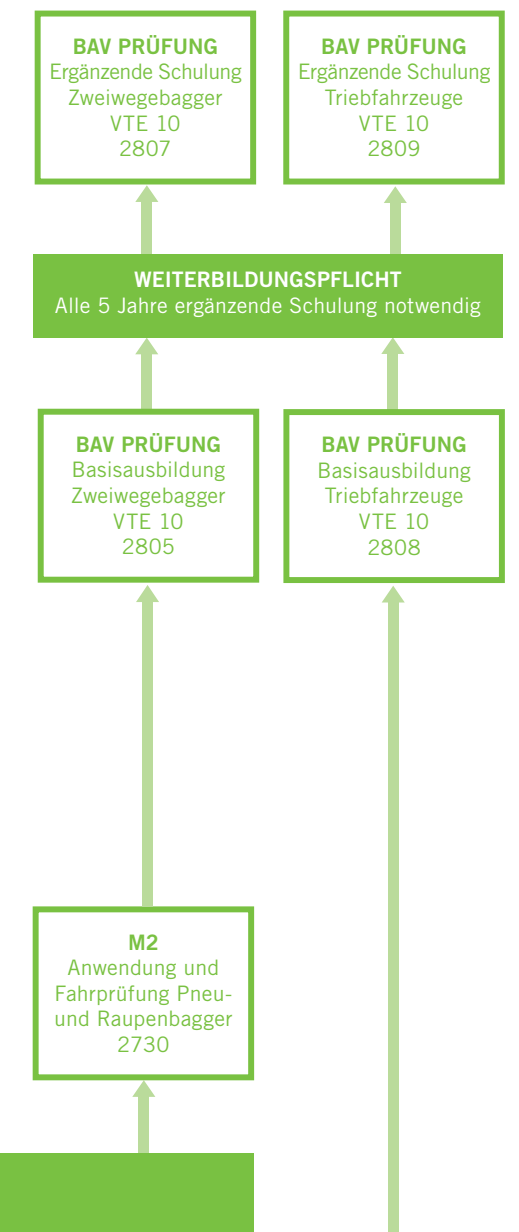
BAV PRÜFUNG
Ergänzende Schulung
Zweiwegebagger
VTE 10
2807

BAV PRÜFUNG
Ergänzende Schulung
Triebfahrzeuge
VTE 10
2809

WEITERBILDUNGSPFLICHT
Alle 5 Jahre ergänzende Schulung notwendig

BAV PRÜFUNG
Basisausbildung
Zweiwegebagger
VTE 10
2805

BAV PRÜFUNG
Basisausbildung
Triebfahrzeuge
VTE 10
2808

M2
Anwendung und Fahrprüfung Pneu- und Raupenbagger
2730